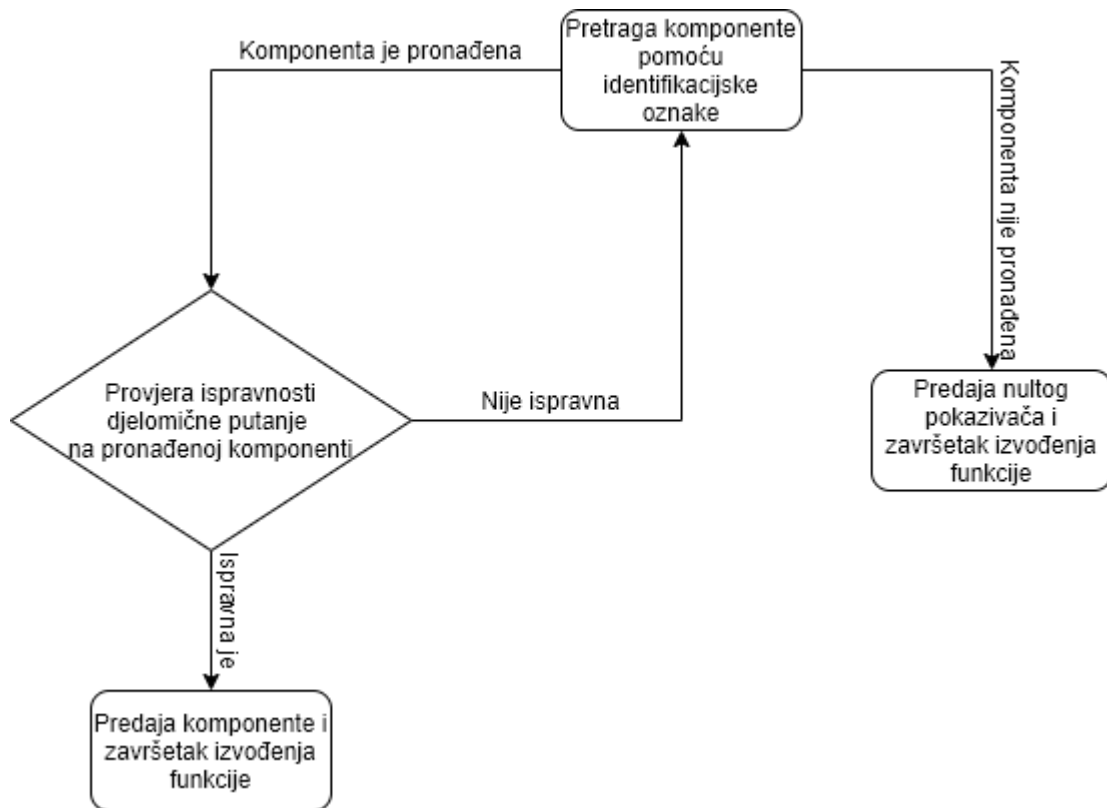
Pretraga komponente pomoću identifikacijske oznake

Komponenta je pronađena

Komponenta nije pronađena

Provjera ispravnosti djelomične putanje na pronađenoj komponenti

Nije ispravna

Predaja nultog pokazivača i završetak izvođenja funkcije

Ispravna je

Predaja komponente i završetak izvođenja funkcije